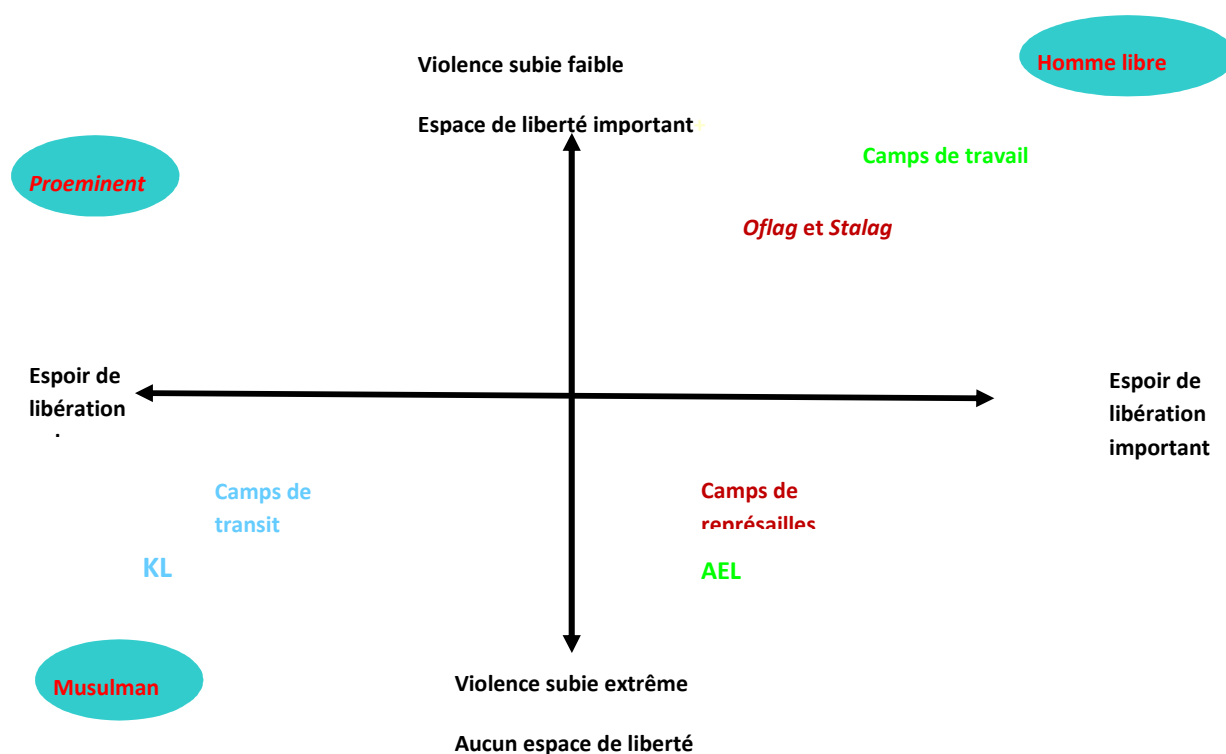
Violence subie faible

Espace de liberté important

Homme libre

Proeminent

Camps de travail

*Oflag* et *Stalag*

Espoir de libération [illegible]

Espoir de libération important

Camps de transit

Camps de représailles

KL

AEL

Musulman

Violence subie extrême

Aucun espace de liberté